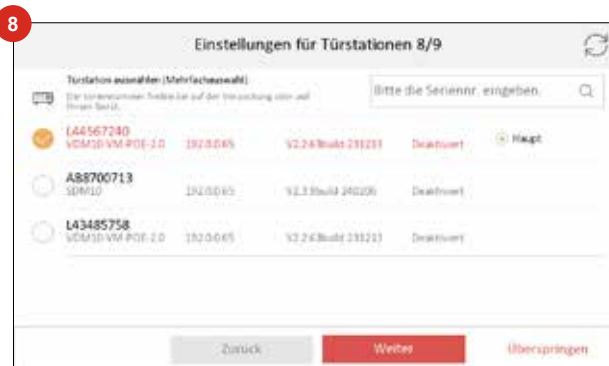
8

Einstellungen für Türstationen 8/9

Türstation auswählen (Mehrfachauswahl)
Die Seriennummer finden Sie auf der Verpackung oder auf Ihrem Gerät.

Bitte die Seriennr. eingeben.

| | | | | |
|---|---|---|---|---|
| L44567240 VDM10-VM-POE-2.0 | 192.0.0.65 | V2.2.6 Build 231213 | Deaktiviert | Haupt |
| A88700713 SDM10 | 192.0.0.65 | V2.3.8 build 240206 | Deaktiviert | |
| L43485758 VDM10-VM-POE-2.0 | 192.0.0.65 | V2.2.6 Build 231213 | Deaktiviert | |

Zurück
Weiter
Überspringen